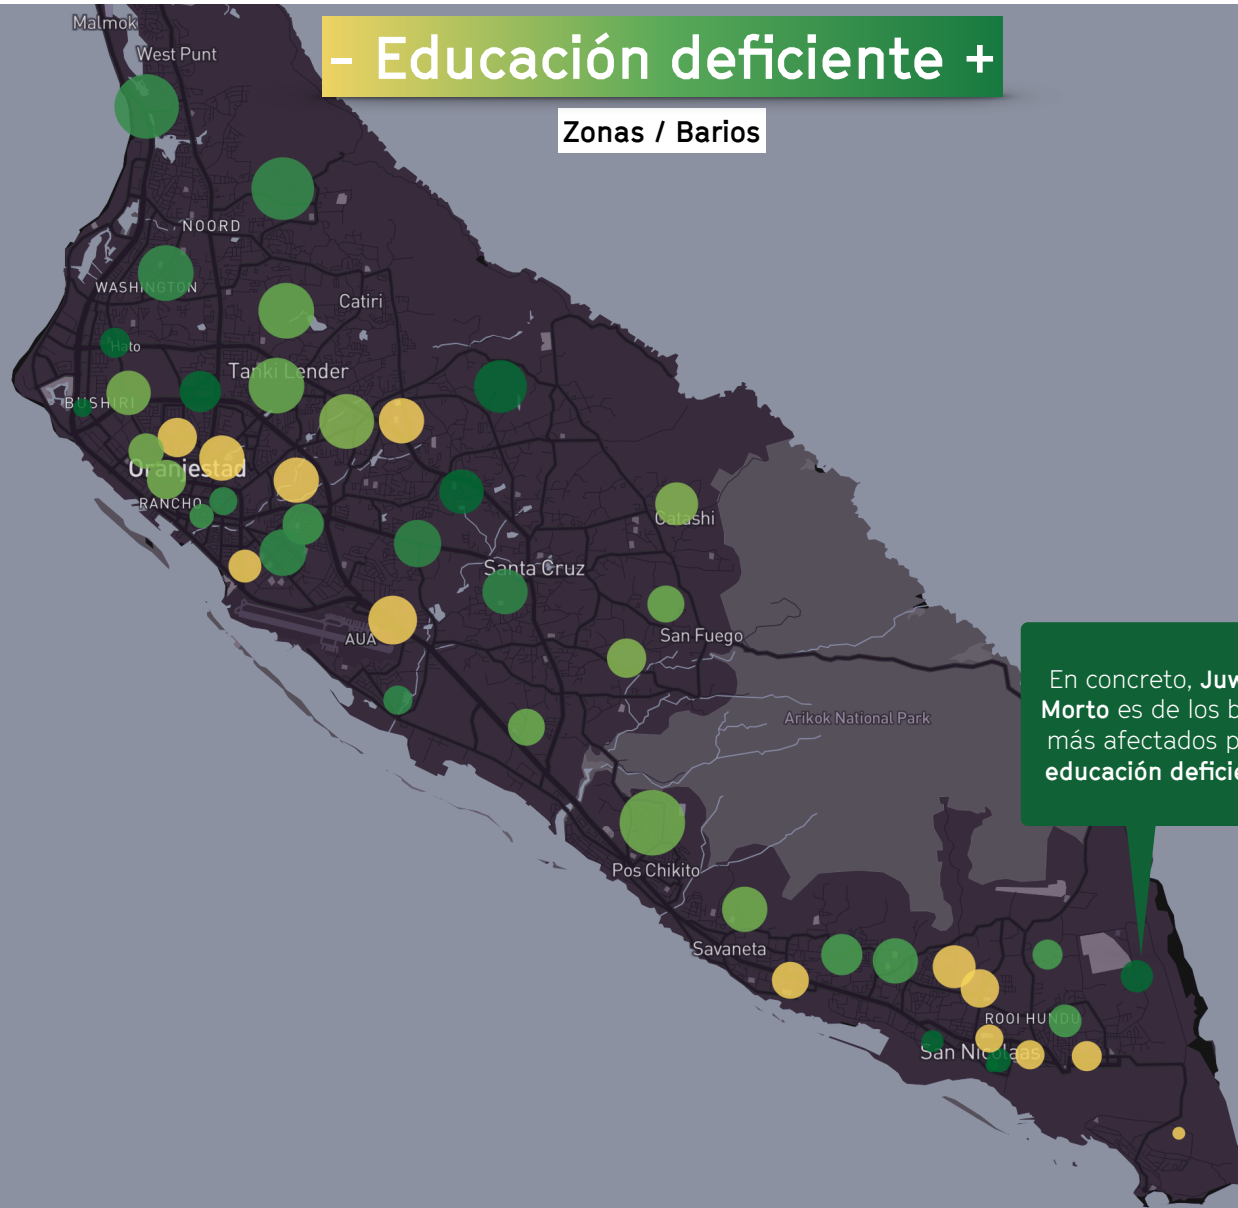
– Educación deficiente +

Zonas / Barios

Malmok
West Punt
NOORD
WASHINGTON
Catiri
Hato
Tanki Lender
BUSHIRI
Oranjestad
RANCHO
Calashi
Santa Cruz
San Fuego
AUA
Arikok National Park
Pos Chikito
Savaneta
ROOI HUNDU
San Nicolaas

En concreto, Juv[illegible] Morto es de los b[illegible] más afectados p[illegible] educación defici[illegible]